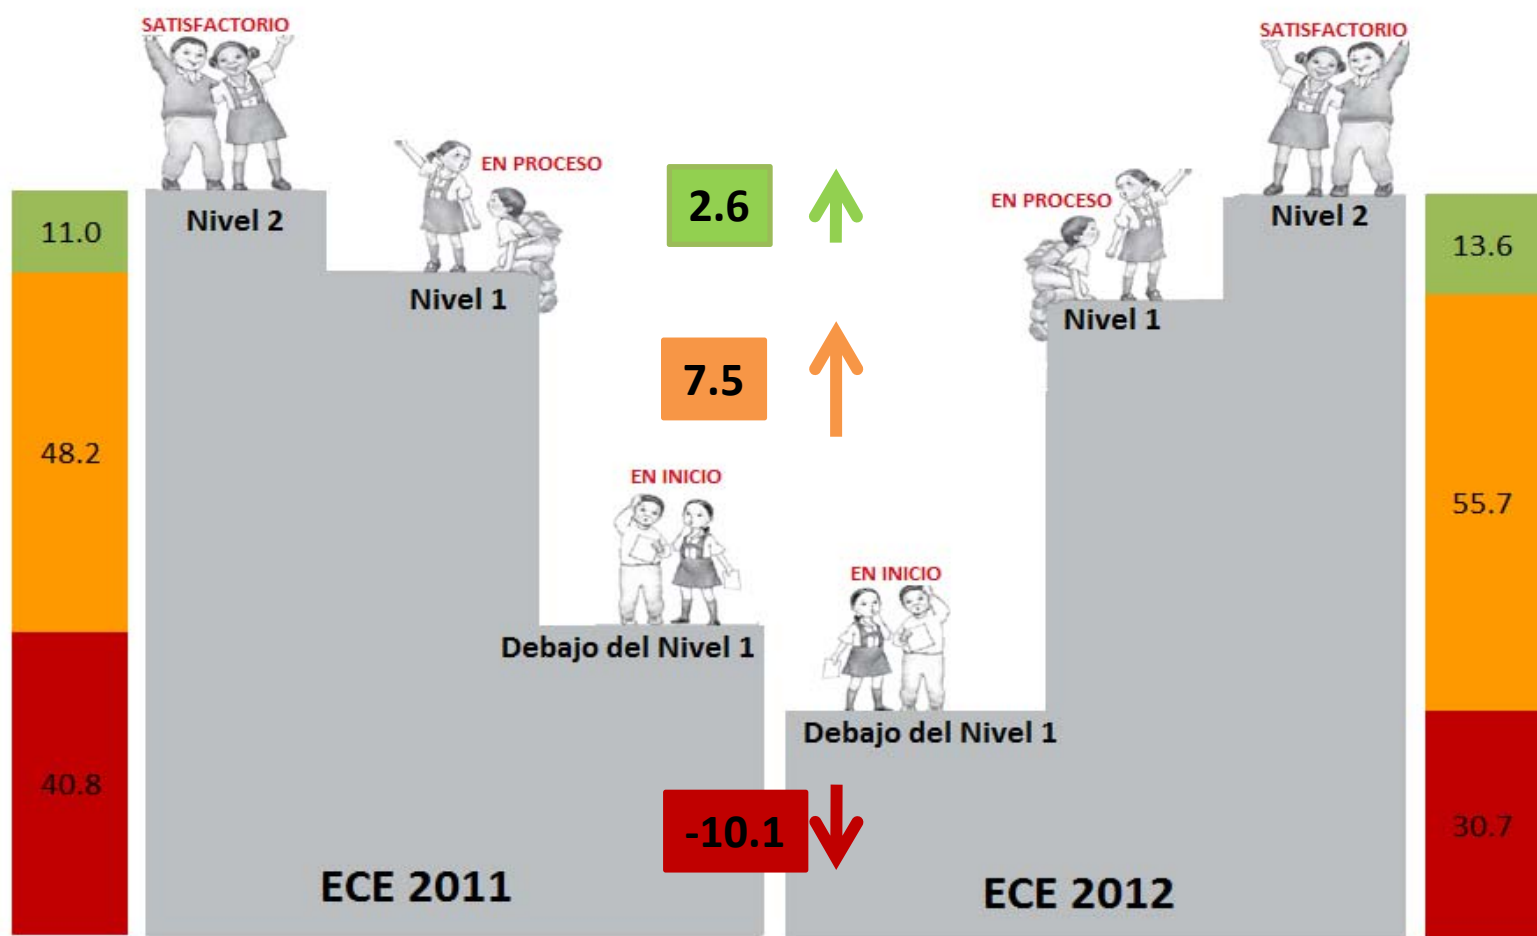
SATISFACTORIO

11.0

48.2

40.8

Nivel 2

EN PROCESO

Nivel 1

EN INICIO

Debajo del Nivel 1

ECE 2011

2.6

7.5

-10.1

SATISFACTORIO

EN PROCESO

Nivel 2

Nivel 1

EN INICIO

Debajo del Nivel 1

ECE 2012

13.6

55.7

30.7